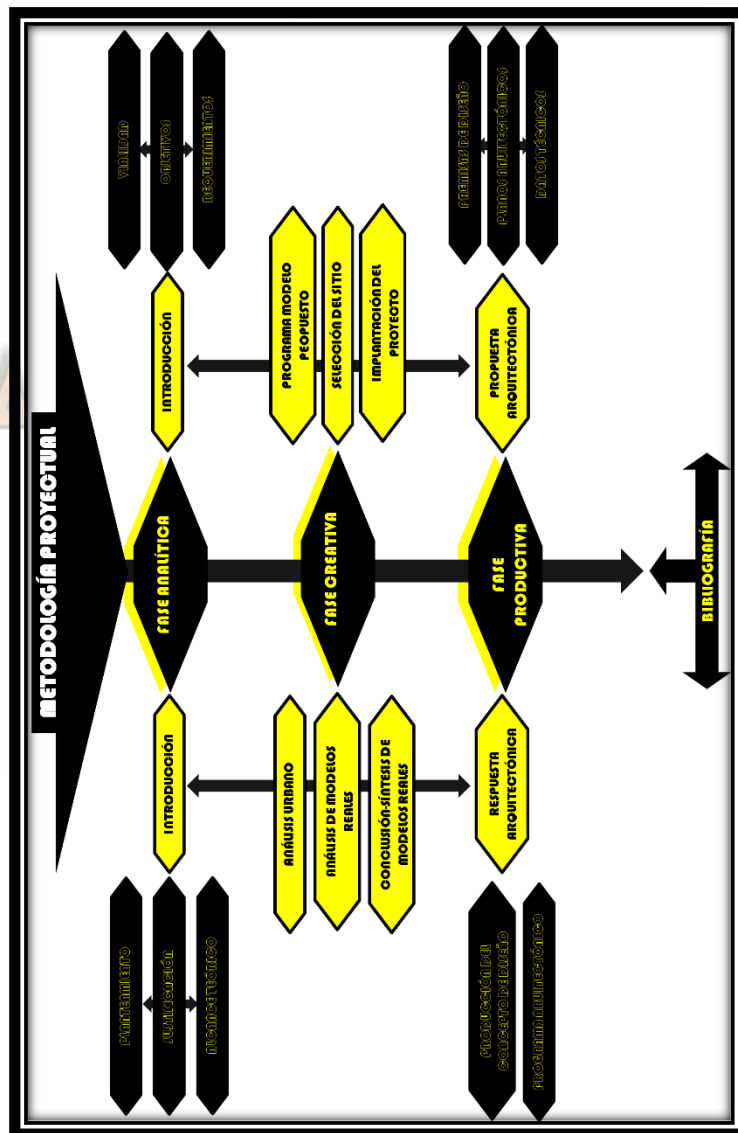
METODOLOGÍA PROYECTUAL

FASE ANALÍTICA

INTRODUCCIÓN

VIABILIDAD

OBJETIVOS

REQUERIMIENTOS

INTRODUCCIÓN

PLANTEAMIENTO

JUSTIFICACIÓN

ALCANCE TEÓRICO

FASE CREATIVA

PROGRAMA MODELO PROPUESTO

SELECCIÓN DEL SITIO

IMPLANTACIÓN DEL PROYECTO

ANÁLISIS URBANO

ANÁLISIS DE MODELOS REALES

CONCLUSIÓN-SÍNTESIS DE MODELOS REALES

FASE PRODUCTIVA

PROPUESTA ARQUITECTÓNICA

PREMISAS DE DISEÑO

PLANOS ARQUITECTÓNICOS

DATOS TÉCNICOS

RESPUESTA ARQUITECTÓNICA

PRODUCCIÓN DEL CONCEPTO DE DISEÑO

PROGRAMA ARQUITECTÓNICO

BIBLIOGRAFÍA